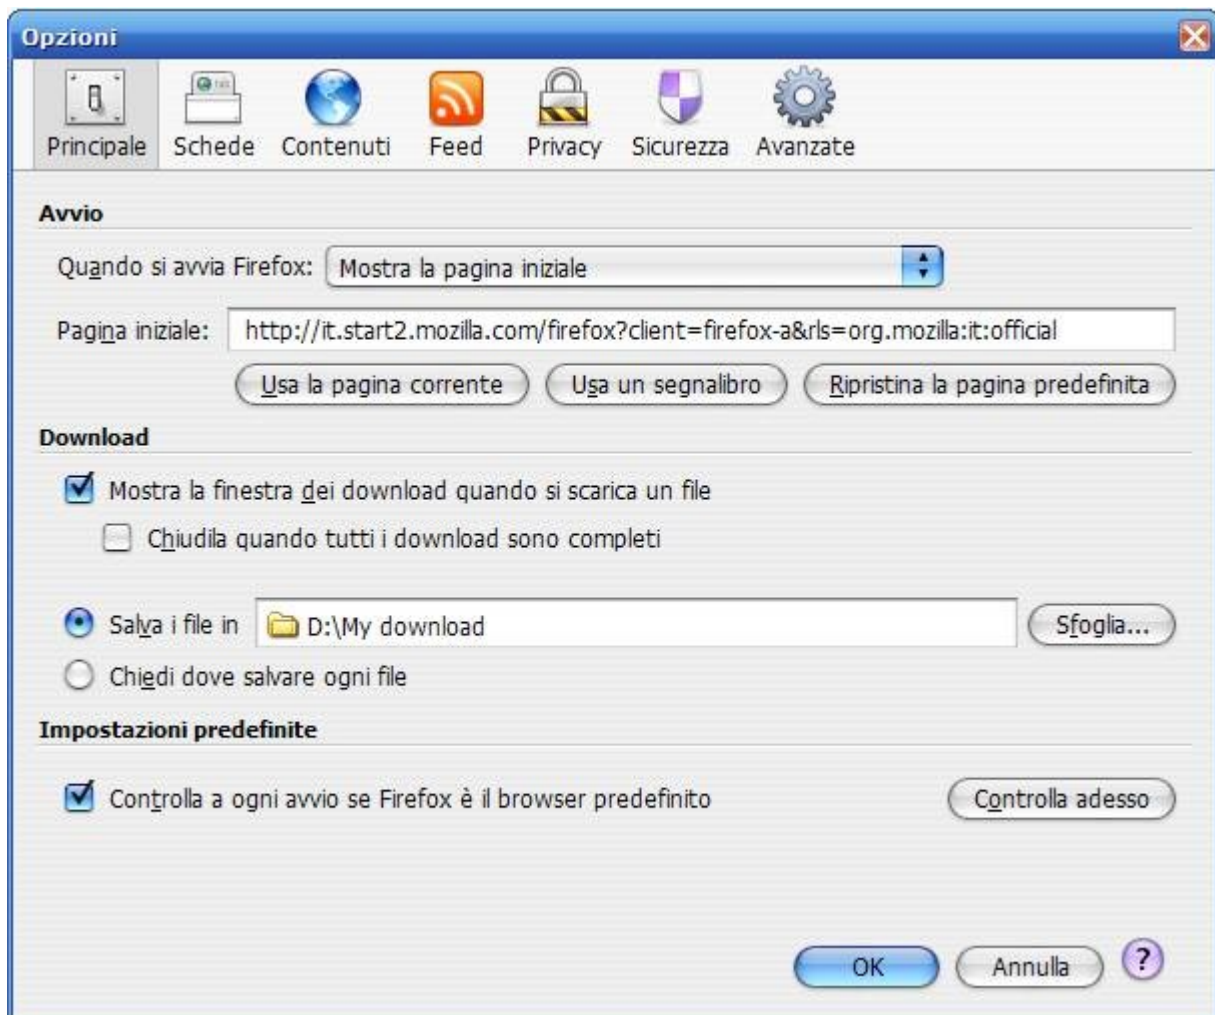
Opzioni

Principale Schede Contenuti Feed Privacy Sicurezza Avanzate

Avvio

Quando si avvia Firefox: Mostra la pagina iniziale

Pagina iniziale: http://it.start2.mozilla.com/firefox?client=firefox-a&rls=org.mozilla:it:official

Usa la pagina corrente | Usa un segnalibro | Ripristina la pagina predefinita

Download

Mostra la finestra dei download quando si scarica un file

Chiudila quando tutti i download sono completi

Salva i file in D:\My download Sfoglia...

Chiedi dove salvare ogni file

Impostazioni predefinite

Controlla a ogni avvio se Firefox è il browser predefinito Controlla adesso

OK Annulla ?